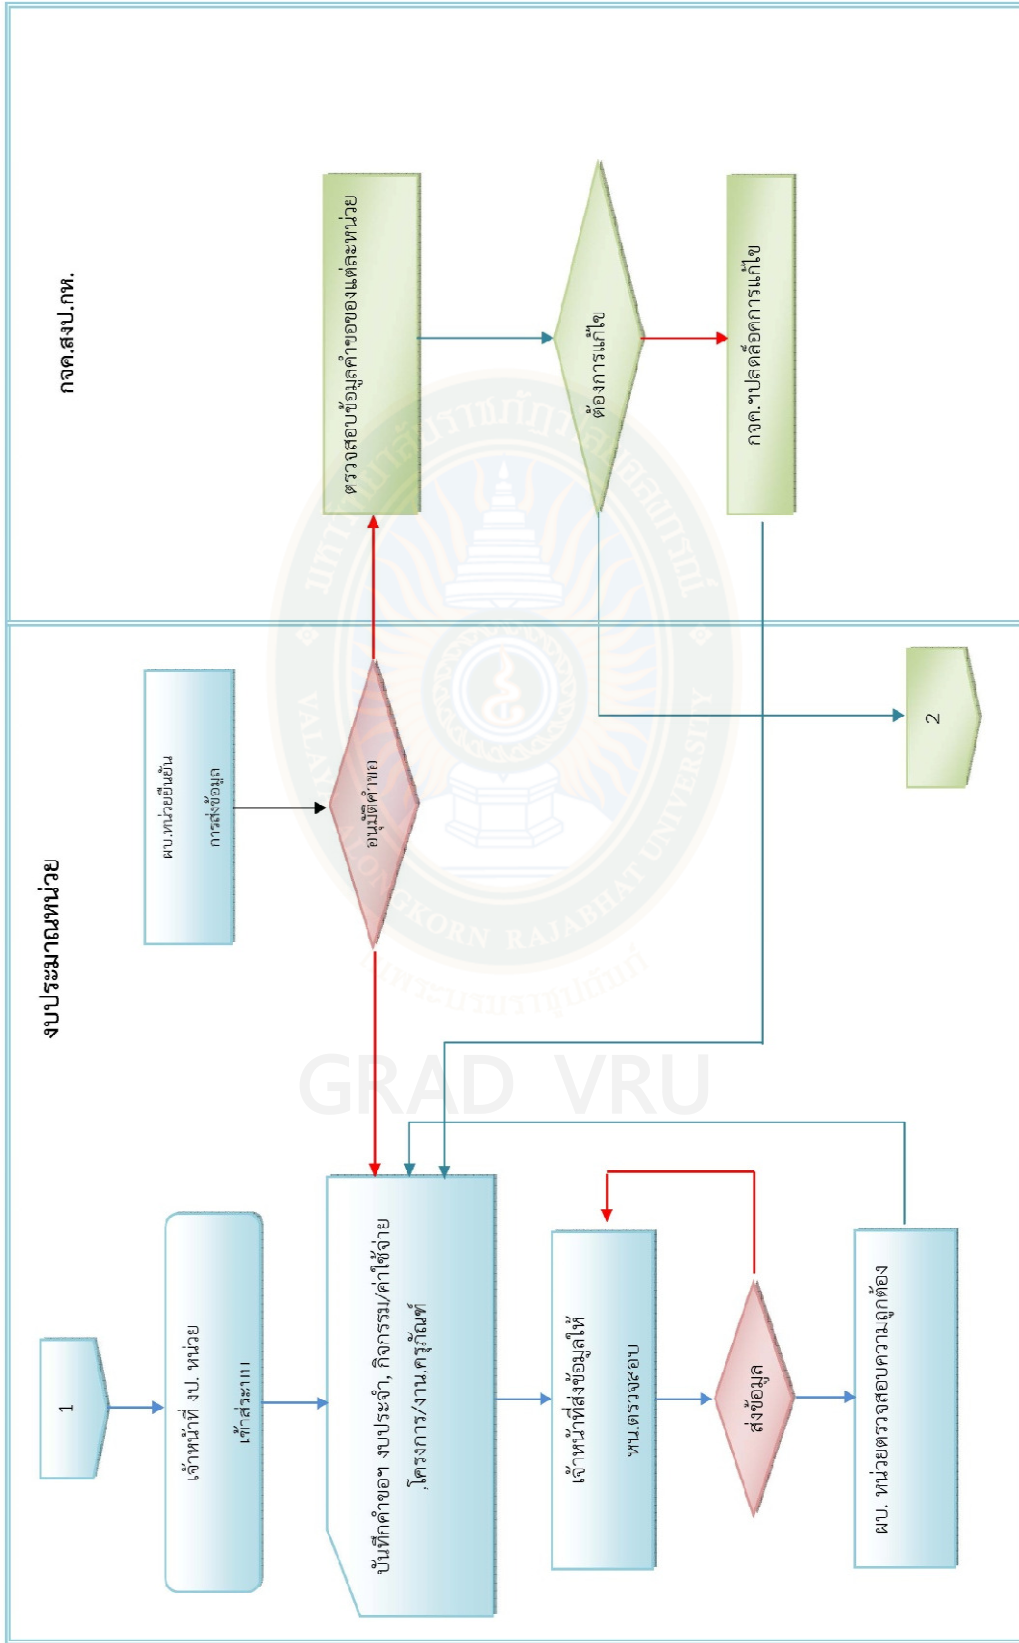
กจค.สงป.กห.

ตรวจสอบข้อมูลคำขอของแต่ละหน่วย

ต้องการแก้ไข

กจค.ฯปลดล็อคการแก้ไข

งบประมาณหน่วย

ผบ.หน่วยยืนยัน การส่งข้อมูล

อนุมัติคำขอ

2

1

เจ้าหน้าที่ งป. หน่วย เข้าระบบ

บันทึกคำขอฯ งบประจำ, กิจกรรม/ค่าใช้จ่าย ,โครงการ/งานครุภัณฑ์

เจ้าหน้าที่ส่งข้อมูลให้ หน.ตรวจสอบ

ส่งข้อมูล

ผบ. หน่วยตรวจสอบความถูกต้อง

GRAD VRU